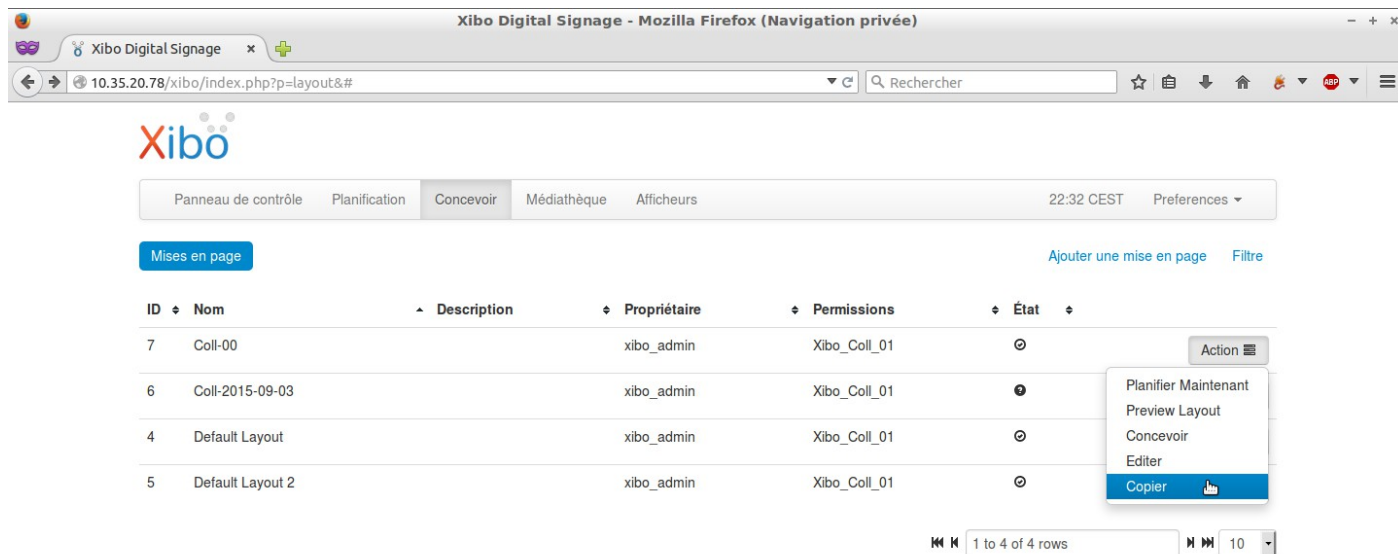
Xibo Digital Signage - Mozilla Firefox (Navigation privée)

Xibo Digital Signage ×

10.35.20.78/xibo/index.php?p=layout&#

Rechercher

Xibo

Panneau de contrôle Planification Concevoir Médiathèque Afficheurs 22:32 CEST Preferences

Mises en page

Ajouter une mise en page Filtre

| ID | Nom | Description | Propriétaire | Permissions | État | |
|---|---|---|---|---|---|---|
| 7 | Coll-00 | | xibo_admin | Xibo_Coll_01 | | Action |
| 6 | Coll-2015-09-03 | | xibo_admin | Xibo_Coll_01 | | |
| 4 | Default Layout | | xibo_admin | Xibo_Coll_01 | | |
| 5 | Default Layout 2 | | xibo_admin | Xibo_Coll_01 | | |

Planifier Maintenant
Preview Layout
Concevoir
Editer
Copier

1 to 4 of 4 rows 10